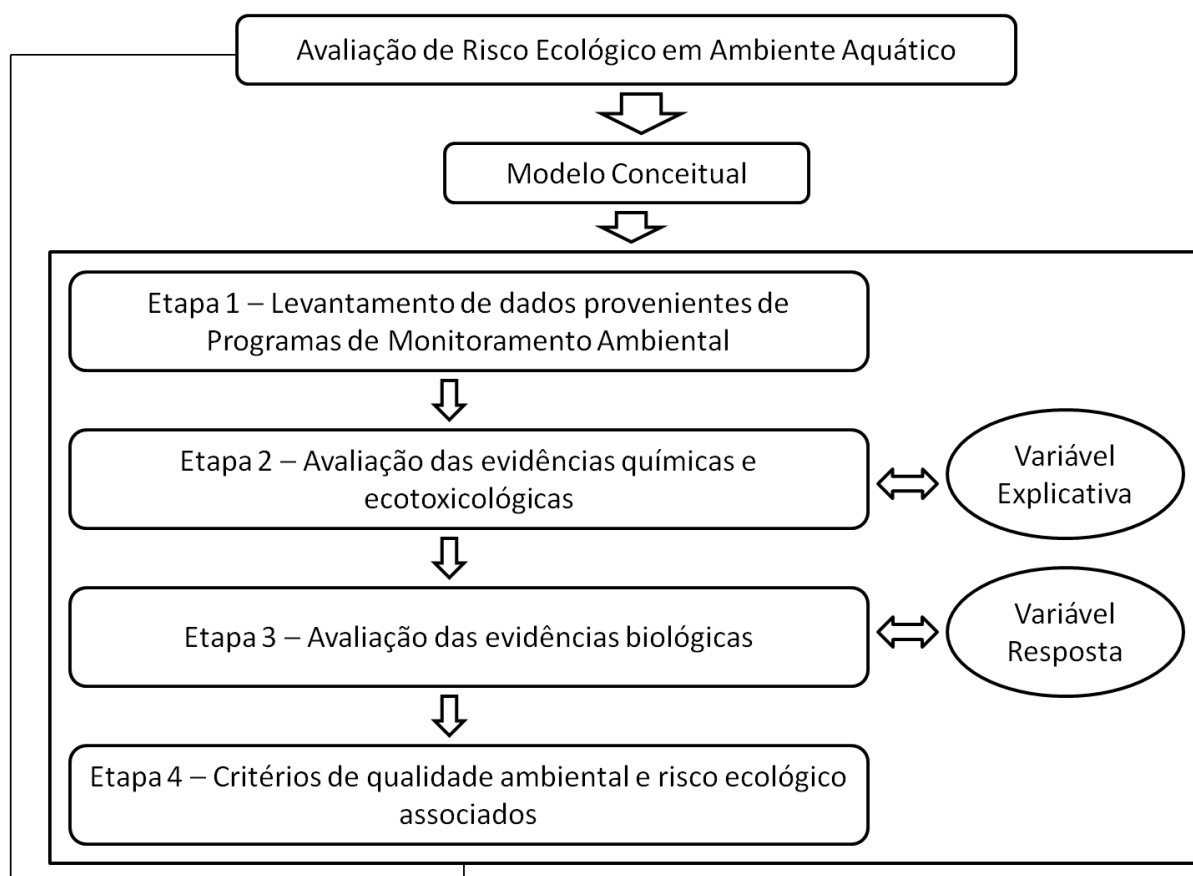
Avaliação de Risco Ecológico em Ambiente Aquático

Modelo Conceitual

Etapa 1 – Levantamento de dados provenientes de Programas de Monitoramento Ambiental

Etapa 2 – Avaliação das evidências químicas e ecotoxicológicas

Variável Explicativa

Etapa 3 – Avaliação das evidências biológicas

Variável Resposta

Etapa 4 – Critérios de qualidade ambiental e risco ecológico associados